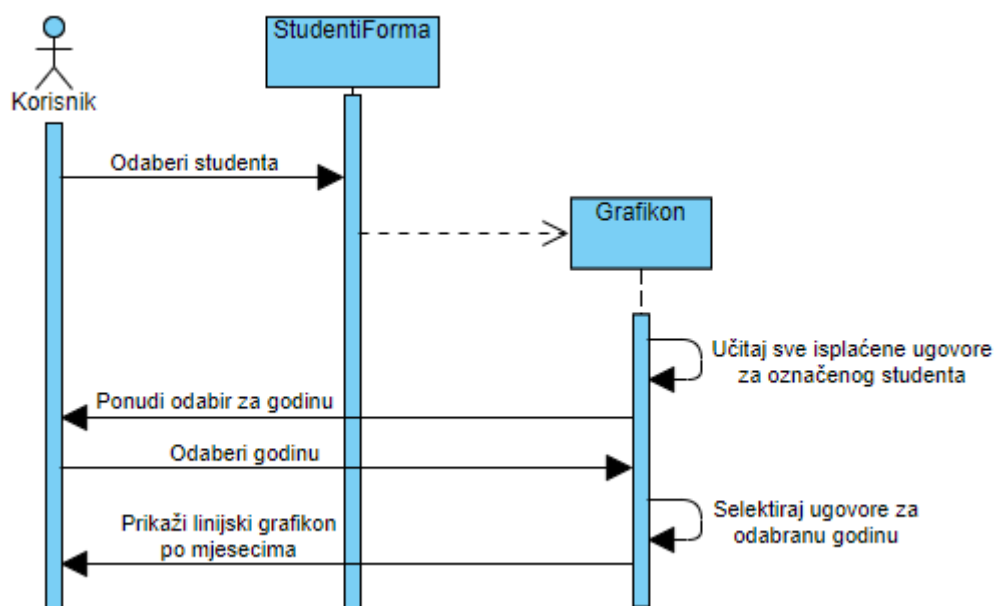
Korisnik

StudentiForma

Odaberi studenta

Grafikon

Učitaj sve isplaćene ugovore za označenog studenta

Ponudi odabir za godinu

Odaberi godinu

Selektiraj ugovore za odabranu godinu

Prikaži linijski grafikon po mjesecima